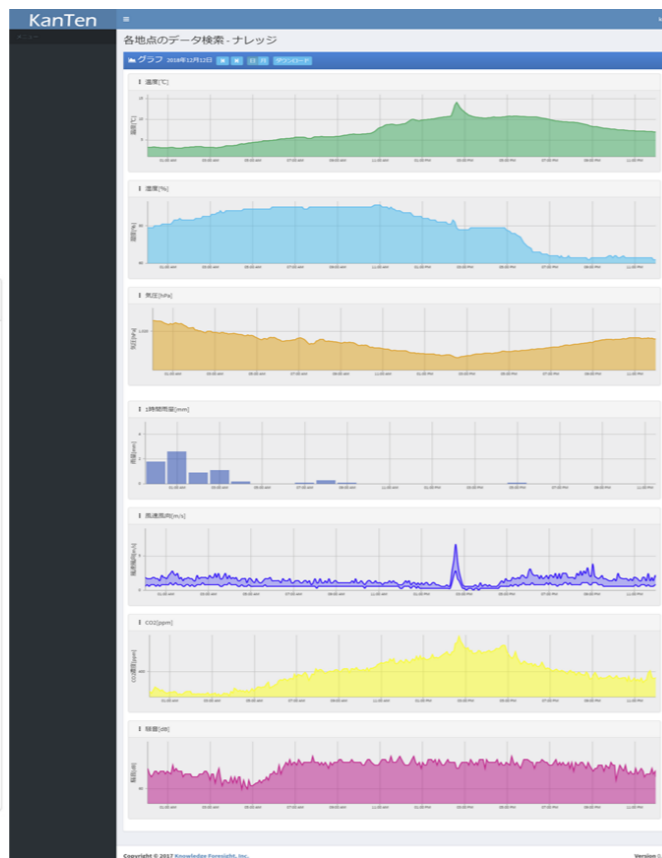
KanTen

各地点のデータ検索 - ナレッジ

グラフ 2018年12月12日 日 月 ダウンロード

温度[℃]

温度[℃]

15

10

5

01:00 am 03:00 am 05:00 am 07:00 am 09:00 am 11:00 am 01:00 PM 03:00 PM 05:00 PM 07:00 PM 09:00 PM 11:00 PM

湿度[%]

湿度[%]

01:00 am 03:00 am 05:00 am 07:00 am 09:00 am 11:00 am 01:00 PM 03:00 PM 05:00 PM 07:00 PM 09:00 PM 11:00 PM

気圧[hPa]

気圧[hPa]

01:00 am 03:00 am 05:00 am 07:00 am 09:00 am 11:00 am 01:00 PM 03:00 PM 05:00 PM 07:00 PM 09:00 PM 11:00 PM

1時間雨量[mm]

雨量[mm]

01:00 am 03:00 am 05:00 am 07:00 am 09:00 am 11:00 am 01:00 PM 03:00 PM 05:00 PM 07:00 PM 09:00 PM 11:00 PM

風速風向[m/s]

風速風向[m/s]

01:00 am 03:00 am 05:00 am 07:00 am 09:00 am 11:00 am 01:00 PM 03:00 PM 05:00 PM 07:00 PM 09:00 PM 11:00 PM

CO2[ppm]

CO2濃度[ppm]

01:00 am 03:00 am 05:00 am 07:00 am 09:00 am 11:00 am 01:00 PM 03:00 PM 05:00 PM 07:00 PM 09:00 PM 11:00 PM

騒音[dB]

騒音[dB]

01:00 am 03:00 am 05:00 am 07:00 am 09:00 am 11:00 am 01:00 PM 03:00 PM 05:00 PM 07:00 PM 09:00 PM 11:00 PM

Copyright © 2017 Knowledge Foresight, Inc.

Version